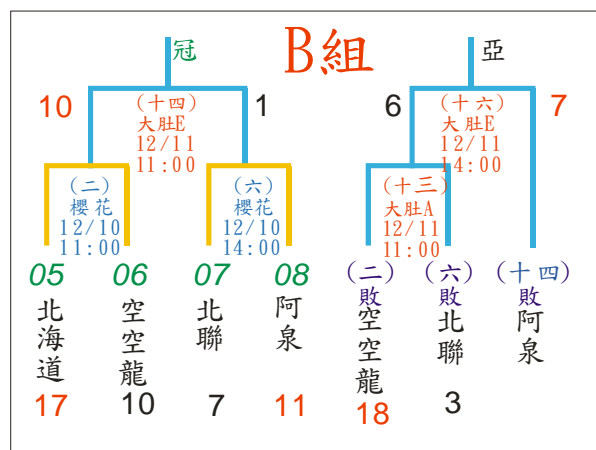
冠

B組

亞

10

（十四）
大肚E
12/11
11:00

1

6

（十六）
大肚E
12/11
14:00

7

（二）
櫻花
12/10
11:00

（六）
櫻花
12/10
14:00

（十三）
大肚A
12/11
11:00

05
北海道
17

06
空空龍
10

07
北聯
7

08
阿泉
11

（二）
敗
空空龍
18

（六）
敗
北聯
3

（十四）
敗
阿泉